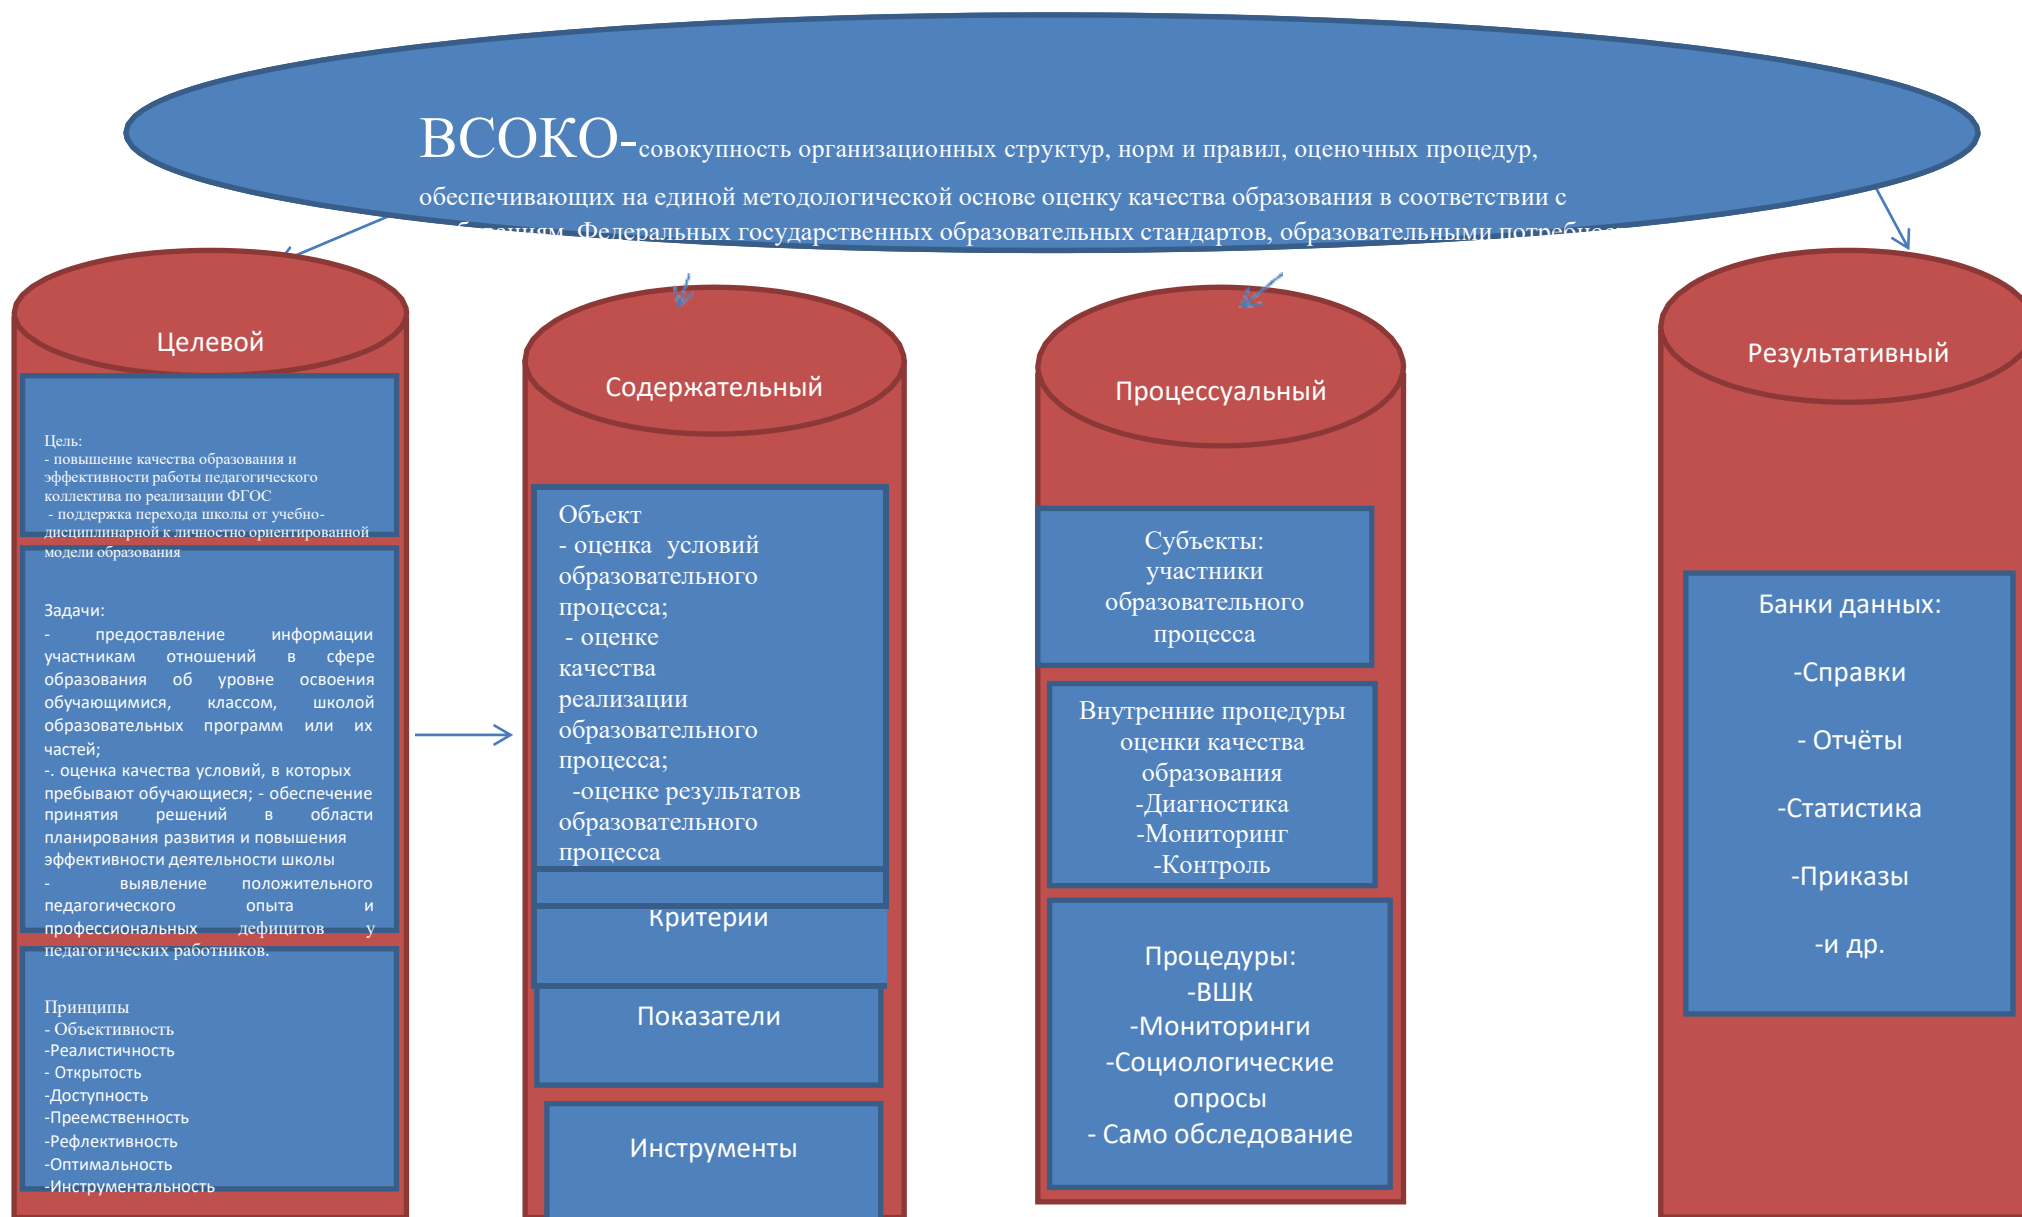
ВСОКО-совокупность организационных структур, норм и правил, оценочных процедур, обеспечивающих на единой методологической основе оценку качества образования в соответствии с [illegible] Федеральных государственных образовательных стандартов, образовательными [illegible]

Целевой

Цель:
- повышение качества образования и эффективности работы педагогического коллектива по реализации ФГОС
- поддержка перехода школы от учебно-дисциплинарной к личностно ориентированной модели образования

Задачи:
- предоставление информации участникам отношений в сфере образования об уровне освоения обучающимися, классом, школой образовательных программ или их частей;
-. оценка качества условий, в которых пребывают обучающиеся; - обеспечение принятия решений в области планирования развития и повышения эффективности деятельности школы
- выявление положительного педагогического опыта и профессиональных дефицитов у педагогических работников.

Принципы
- Объективность
-Реалистичность
- Открытость
-Доступность
-Преемственность
-Рефлективность
-Оптимальность
-Инструментальность

Содержательный

Объект
- оценка условий образовательного процесса;
- оценке качества реализации образовательного процесса;
-оценке результатов образовательного процесса

Критерии

Показатели

Инструменты

Процессуальный

Субъекты: участники образовательного процесса

Внутренние процедуры оценки качества образования
-Диагностика
-Мониторинг
-Контроль

Процедуры:
-ВШК
-Мониторинги
-Социологические опросы
- Само обследование

Результативный

Банки данных:
-Справки
- Отчёты
-Статистика
-Приказы
-и др.